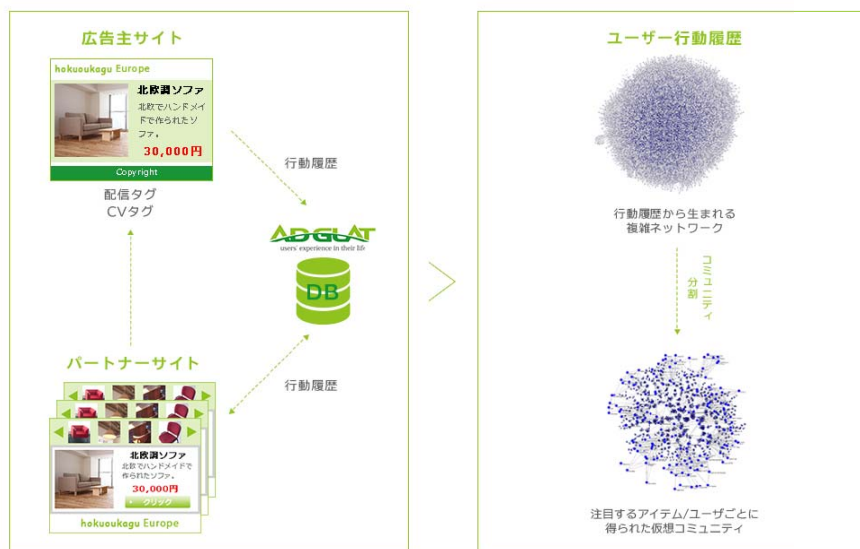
広告主サイト

hokuoukagu Europe

北欧調ソファ

北欧でハンドメイドで作られたソファ。

30,000円

Copyright

配信タグ
CVタグ

行動履歴

ADGLAT
users' experience in their life

DB

行動履歴

パートナーサイト

北欧調ソファ

北欧でハンドメイドで作られたソファ。

30,000円

クリック

hokuoukagu Europe

ユーザー行動履歴

行動履歴から生まれる
複雑ネットワーク

コミュニティ
分割

注目するアイテム/ユーザごとに
得られた仮想コミュニティ